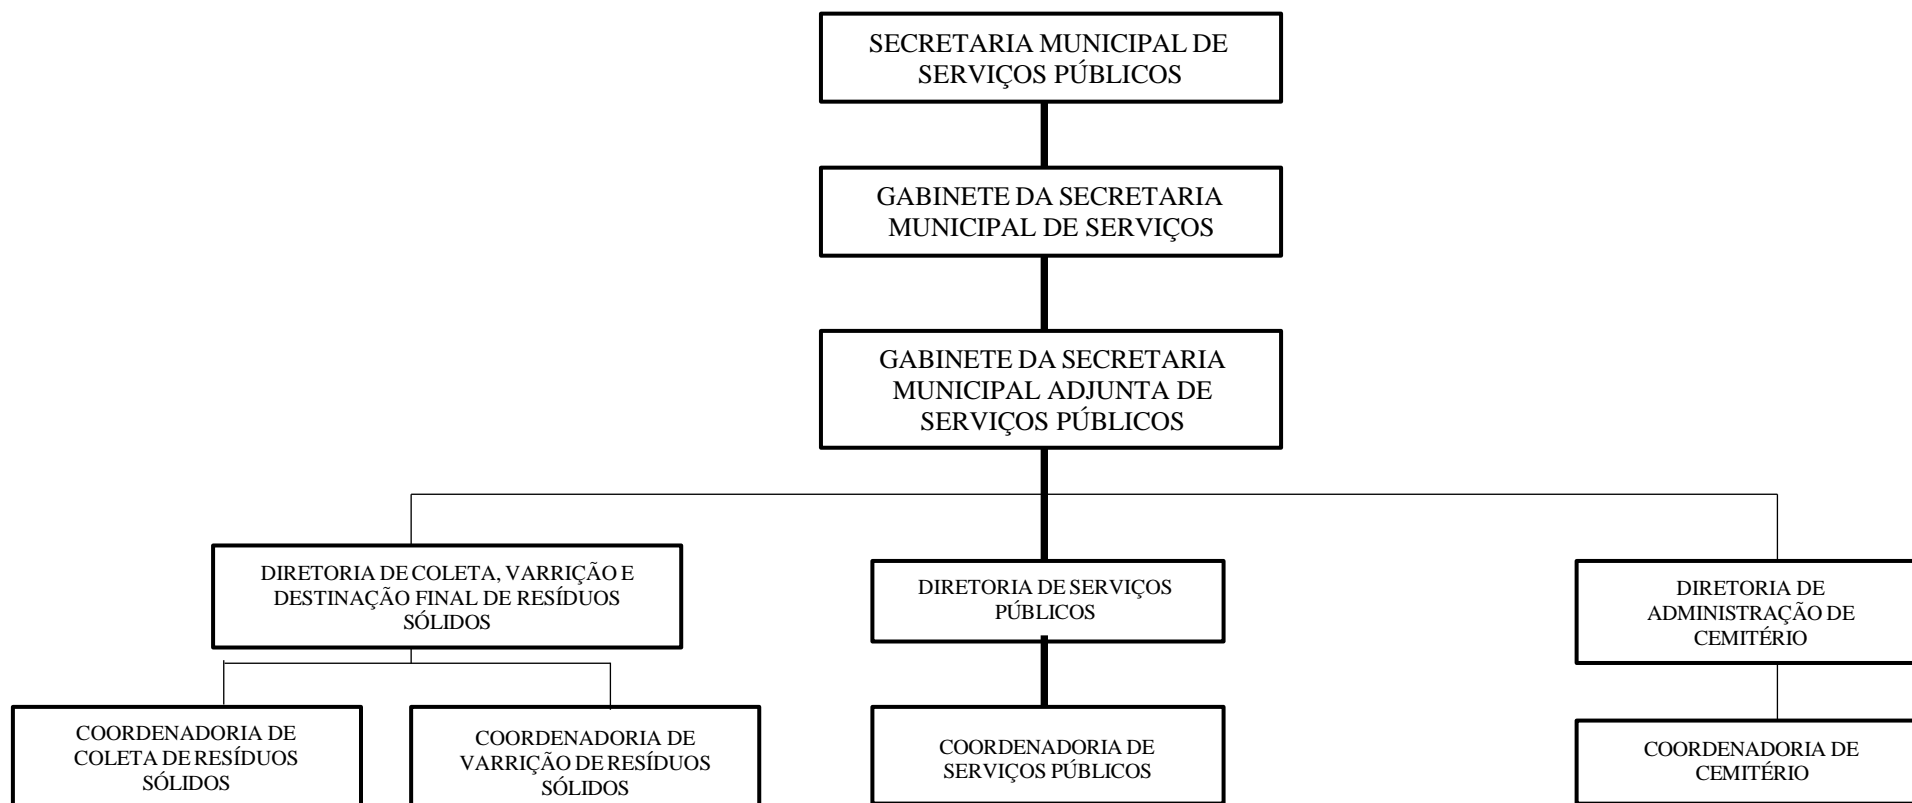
SECRETARIA MUNICIPAL DE SERVIÇOS PÚBLICOS

GABINETE DA SECRETARIA MUNICIPAL DE SERVIÇOS

GABINETE DA SECRETARIA MUNICIPAL ADJUNTA DE SERVIÇOS PÚBLICOS

DIRETORIA DE COLETA, VARRIÇÃO E DESTINAÇÃO FINAL DE RESÍDUOS SÓLIDOS

DIRETORIA DE SERVIÇOS PÚBLICOS

DIRETORIA DE ADMINISTRAÇÃO DE CEMITÉRIO

COORDENADORIA DE COLETA DE RESÍDUOS SÓLIDOS

COORDENADORIA DE VARRIÇÃO DE RESÍDUOS SÓLIDOS

COORDENADORIA DE SERVIÇOS PÚBLICOS

COORDENADORIA DE CEMITÉRIO